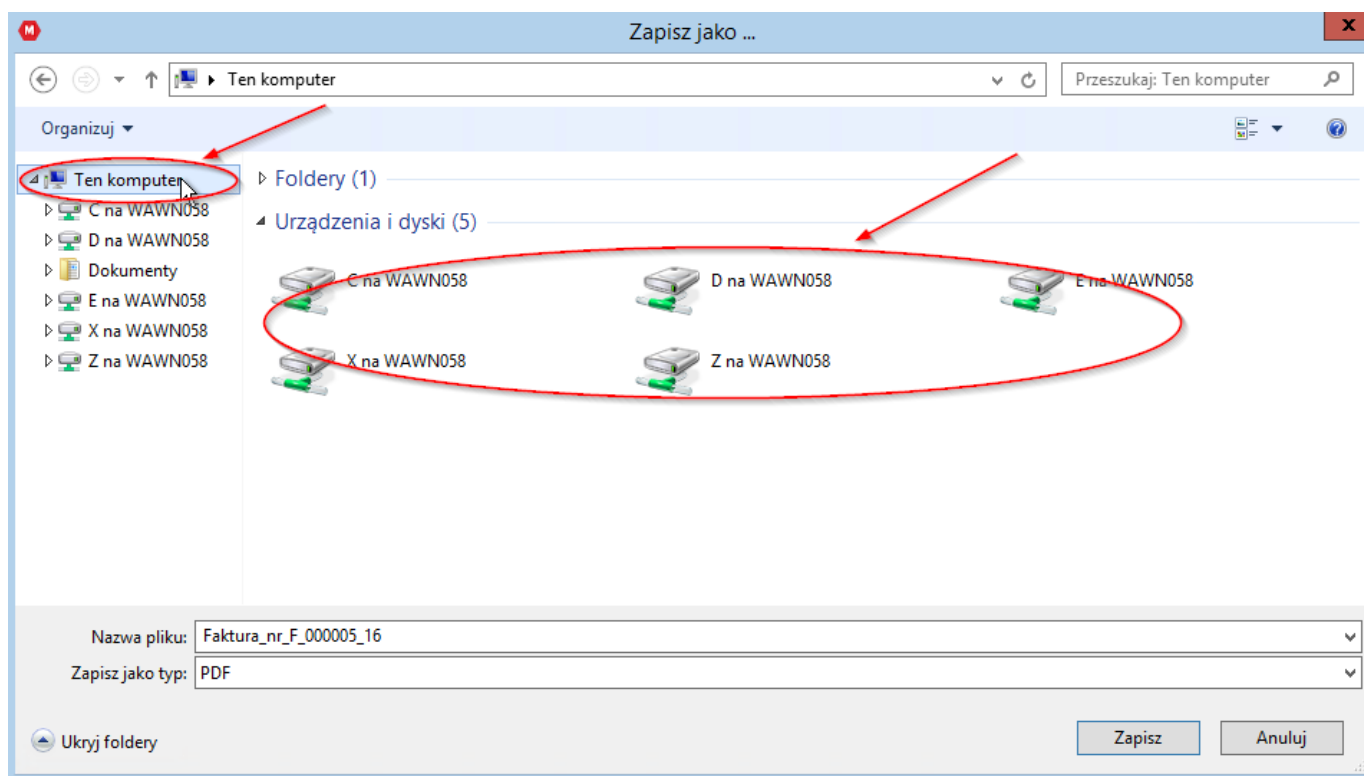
Zapisz jako ...

Ten komputer

Przeszukaj: Ten komputer

Organizuj

Ten komputer
C na WAWN058
D na WAWN058
Dokumenty
E na WAWN058
X na WAWN058
Z na WAWN058

Foldery (1)

Urządzenia i dyski (5)

C na WAWN058
D na WAWN058
E na WAWN058
X na WAWN058
Z na WAWN058

Nazwa pliku: Faktura_nr_F_000005_16

Zapisz jako typ: PDF

Ukryj foldery

Zapisz

Anuluj